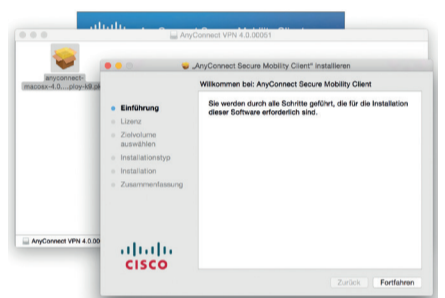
AnyConnect VPN 4.0.00051

anyconnect-macosx-4.0....ploy-k9.pkg

AnyConnect VPN 4.0.00

„AnyConnect Secure Mobility Client" installieren

Willkommen bei: AnyConnect Secure Mobility Client

Einführung
Lizenz
Zielvolume auswählen
Installationstyp
Installation
Zusammenfassung

Sie werden durch alle Schritte geführt, die für die Installation dieser Software erforderlich sind.

cisco

Zurück
Fortfahren